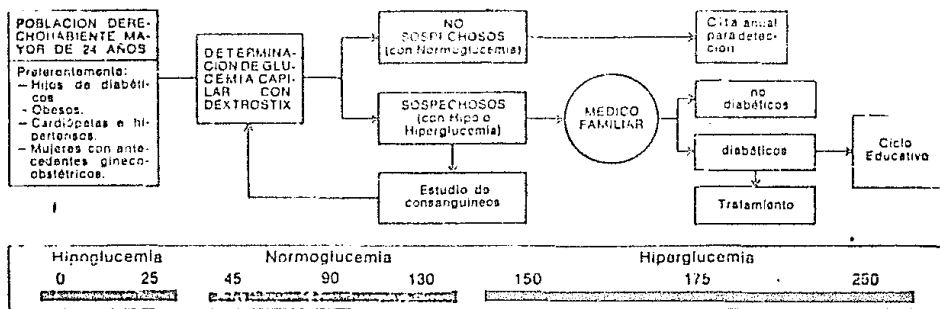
POBLACION DERECHOHABIENTE MAYOR DE 24 AÑOS

Preferentemente:
- Hijos de diabéticos
- Obesos.
- Cardiópatas e hipertensos.
- Mujeres con antecedentes gineco-obstétricos.

DETERMINACION DE GLUCEMIA CAPILAR CON DEXTROSTIX

NO SOSPECHOSOS (con Normoglucemia)

Cita anual para detección

SOSPECHOSOS (con Hipo o Hiperglucemia)

MEDICO FAMILIAR

no diabéticos

diabéticos

Ciclo Educativo

Estudio de consanguíneos

Tratamiento

| Hipoglucemia | | Normoglucemia | | | Hiperglucemia | | |
|---|---|---|---|---|---|---|---|
| 0 | 25 | 45 | 90 | 130 | 150 | 175 | 250 |